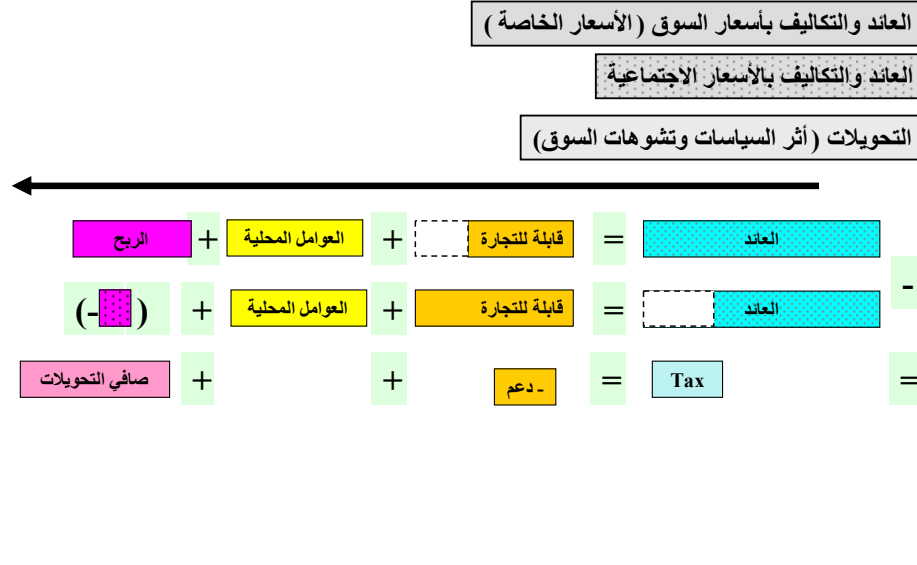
العائد والتكاليف بأسعار السوق ( الأسعار الخاصة )

العائد والتكاليف بالأسعار الاجتماعية

التحويلات ( أثر السياسات وتشوهات السوق )

| العائد | = | قابلة للتجارة | + | العوامل المحلية | + | الربح |
|---|---|---|---|---|---|---|
| - | | | | | | |
| العائد | = | قابلة للتجارة | + | العوامل المحلية | + | (-) |
| = | | | | | | |
| Tax | = | - دعم | + | | + | صافي التحويلات |